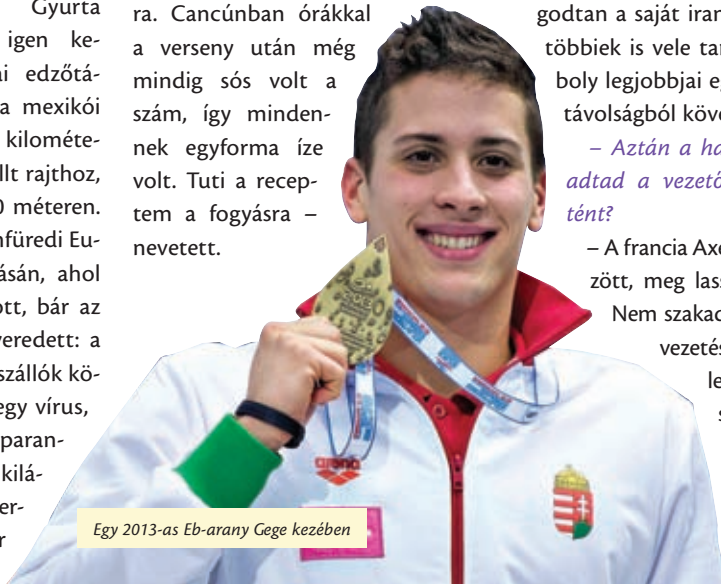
Gyurta igen ke- ai edzőtá- a mexikói kilométe- llt rajthoz, 0 méteren. nfüredi Eu- ásán, ahol ott, bár az veredett: a szállók kö- egy vírus, paran- kilá- er- r

ra. Cancúnban órákkal a verseny után még mindig sós volt a szám, így mindennek egyforma íze volt. Tuti a receptem a fogyásra – nevetett.

godtan a saját iran többiek is vele ta boly legjobbjai e távolságból köv

– Aztán a ha adtad a vezető tént?

– A francia Axe zött, meg lass Nem szakad vezetés le s

arena

Egy 2013-as Eb-arany Gege kezében